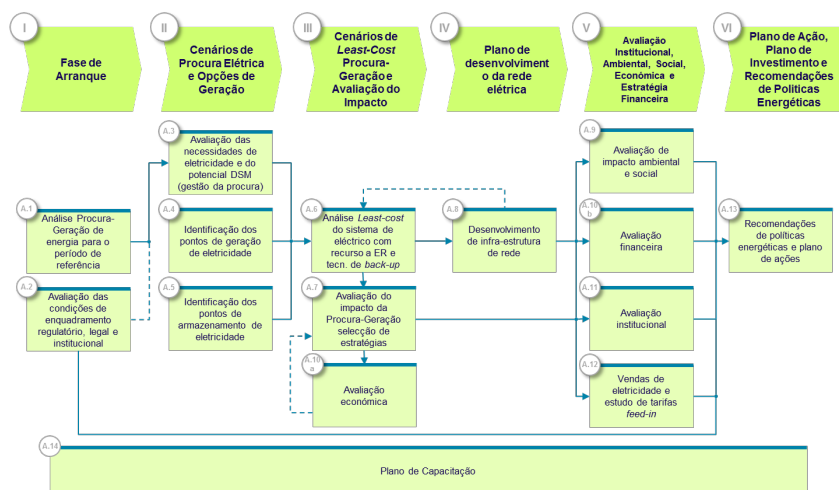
I
Fase de Arranque

II
Cenários de Procura Elétrica e Opções de Geração

III
Cenários de *Least-Cost* Procura-Geração e Avaliação do Impacto

IV
Plano de desenvolvimento da rede elétrica

V
Avaliação Institucional, Ambiental, Social, Económica e Estratégia Financeira

VI
Plano de Ação, Plano de Investimento e Recomendações de Políticas Energéticas

A.1
Análise Procura-Geração de energia para o período de referência

A.2
Avaliação das condições de enquadramento regulatório, legal e institucional

A.3
Avaliação das necessidades de eletricidade e do potencial DSM (gestão da procura)

A.4
Identificação dos pontos de geração de eletricidade

A.5
Identificação dos pontos de armazenamento de eletricidade

A.6
Análise *Least-cost* do sistema de eléctrico com recurso a ER e tecn. de *back-up*

A.7
Avaliação do impacto da Procura-Geração selecção de estratégias

A.10 a
Avaliação económica

A.8
Desenvolvimento de infra-estrutura de rede

A.9
Avaliação de impacto ambiental e social

A.10 b
Avaliação financeira

A.11
Avaliação institucional

A.12
Vendas de eletricidade e estudo de tarifas *feed-in*

A.13
Recomendações de políticas energéticas e plano de ações

A.14
Plano de Capacitação